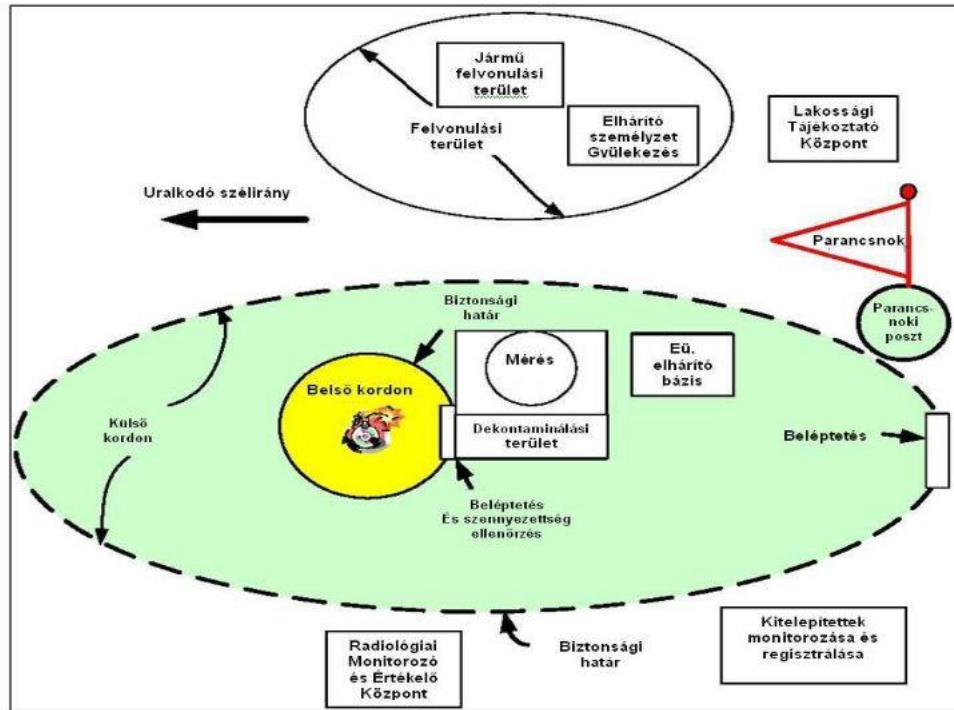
Jármű felvonulási terület

Elhárító személyzet Gyülekezés

Felvonulási terület

Lakossági Tájékoztató Központ

Uralkodó szélirány

Parancsnok

Parancsnoki poszt

Biztonsági határ

Mérés

Eü. elhárító bázis

Belső kordon

Külső kordon

Dekontaminálási terület

Beléptetés

Beléptetés És szennyezettség ellenőrzés

Kitelepítettek monitorozása és regisztrálása

Radiológiai Monitorozó és Értékelő Központ

Biztonsági határ